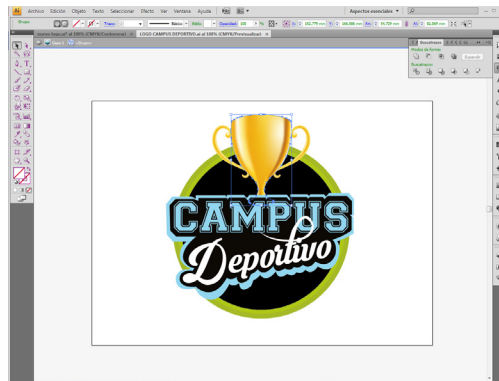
Ai Archivo Edición Objeto Texto Seleccionar Efecto Ver Ventana Ayuda

Aspectos esenciales

Grupo

Trazo

Básico

Estilo

Opacidad

100

%

X: 132,779 mm

Y: 166,938 mm

An: 94,729 mm

Al: 91,359 mm

nuevo logo.ai* al 100% (CMYK/Contorno)

LOGO CAMPUS DEPORTIVO.ai al 100% (CMYK/Previsualizar)

Capa 1

Grupo

Buscatrazos

Modos de forma:

Expandir

Buscatrazos:

CAMPUS

Deportivo